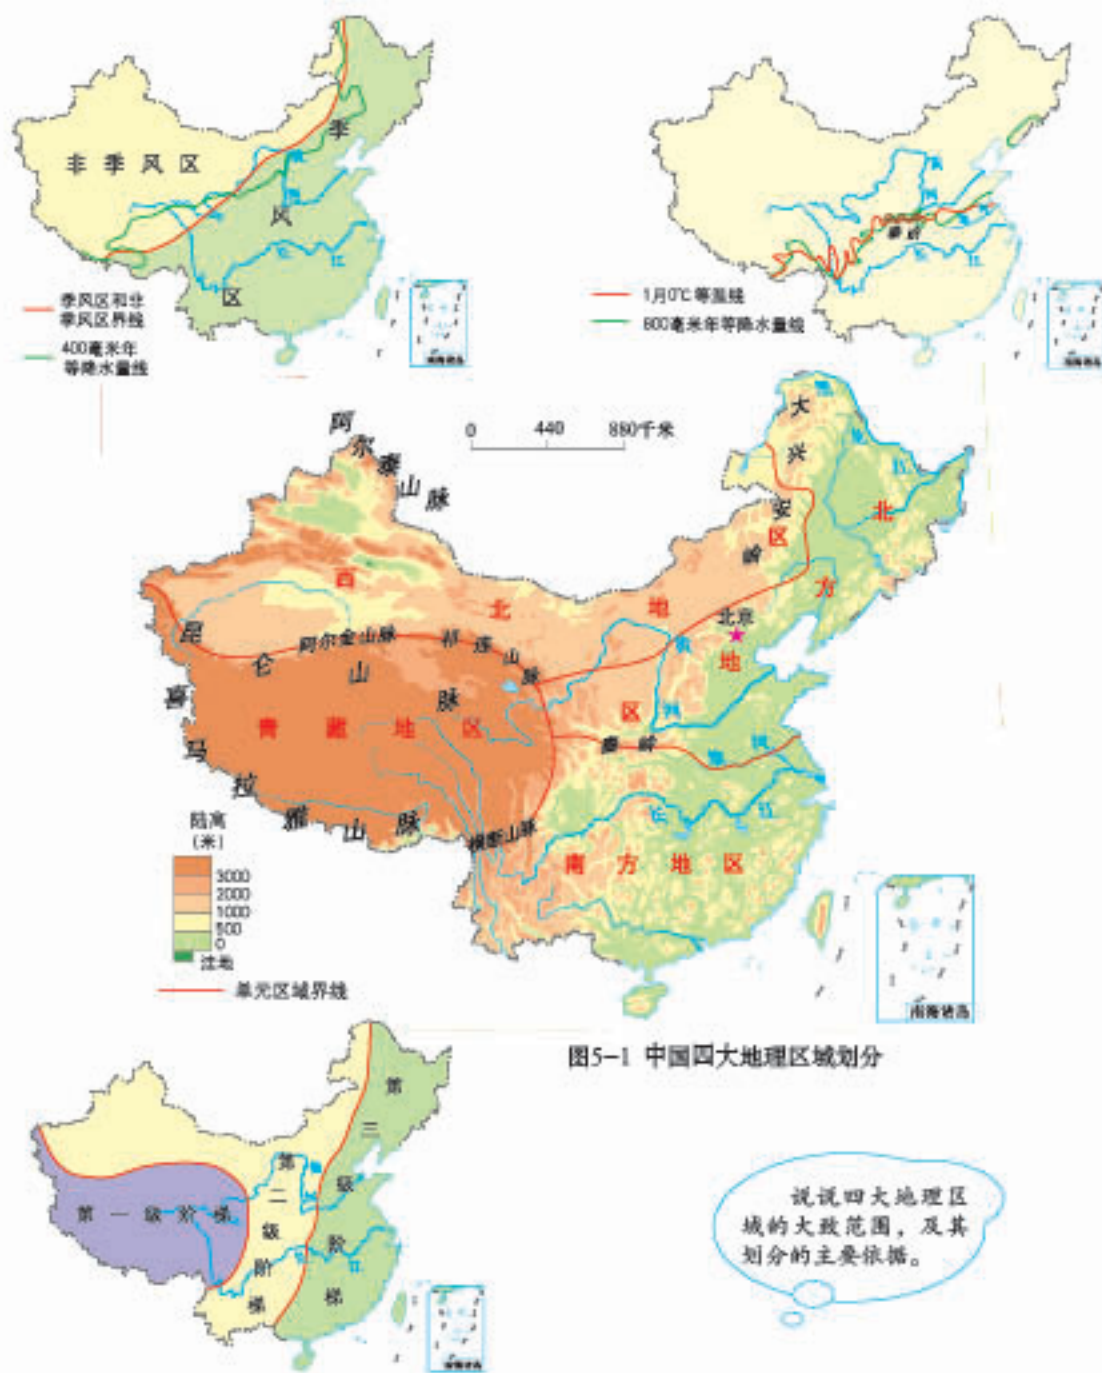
非季风区

季

风

区

季风区和非季风区界线

400毫米年等降水量线

1月0℃等温线

800毫米年等降水量线

秦岭

0 440 880千米

阿尔泰山脉

大兴安岭

北方地区

西北地区

昆仑山脉

阿尔金山脉

祁连山脉

喜马拉雅山脉

青藏地区

北京

秦岭

横断山脉

南方地区

海拔（米）

3000

2000

1000

500

0

洼地

单元区域界线

南海诸岛

图5-1 中国四大地理区域划分

第一级阶梯

第二级阶梯

第三级阶梯

说说四大地理区域的大致范围，及其划分的主要依据。